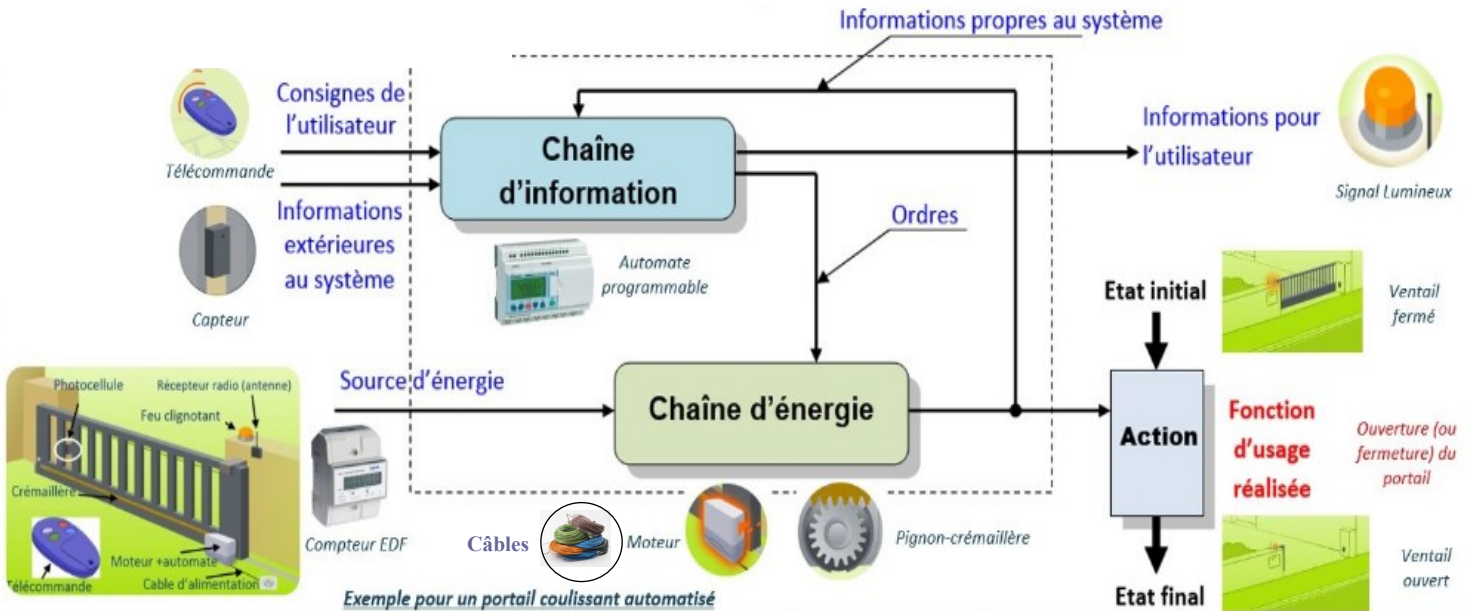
Informations propres au système

Consignes de l'utilisateur

Télécommande

Informations extérieures au système

Capteur

Chaîne d'information

Automate programmable

Ordres

Informations pour l'utilisateur

Signal Lumineux

Etat initial

Ventail fermé

Photocellule

Récepteur radio (antenne)

Feu clignotant

Crémaillère

Télécommande

Moteur +automate

Cable d'alimentation

Source d'énergie

Chaîne d'énergie

Compteur EDF

Câbles

Moteur

Pignon-crémaillère

Action

Fonction d'usage réalisée

Ouverture (ou fermeture) du portail

Ventail ouvert

Etat final

Exemple pour un portail coulissant automatisé